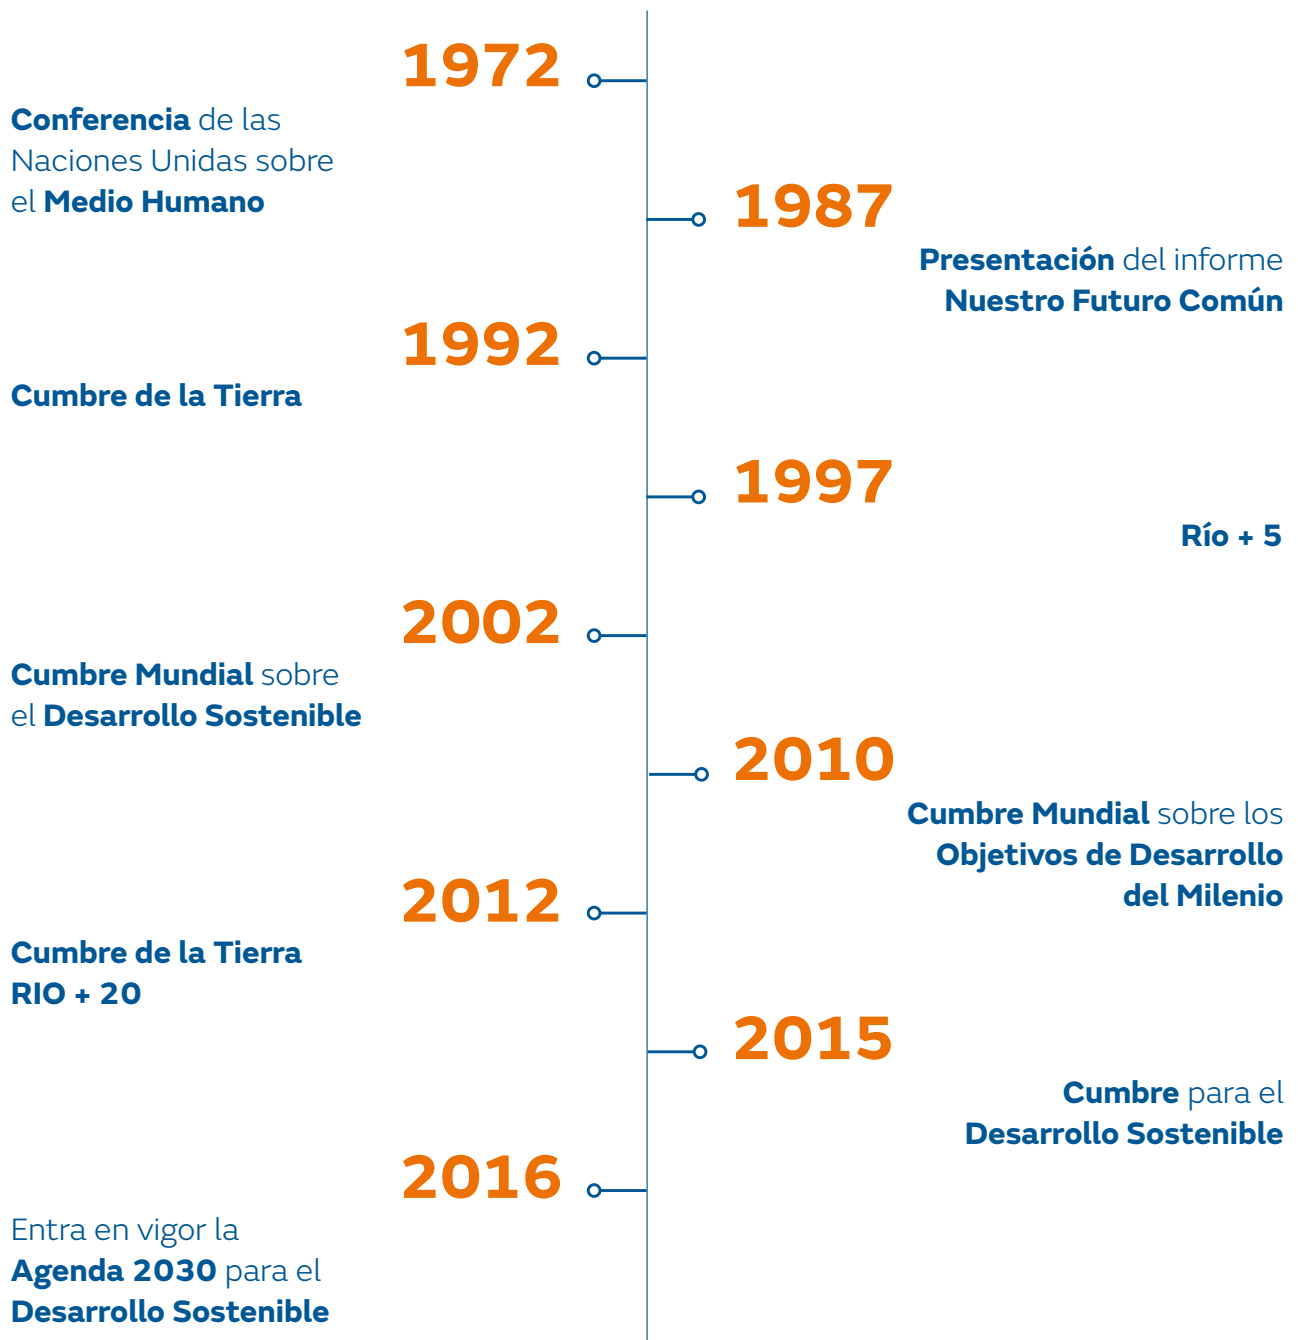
1972

Conferencia de las Naciones Unidas sobre el Medio Humano

1987

Presentación del informe Nuestro Futuro Común

1992

Cumbre de la Tierra

1997

Río + 5

2002

Cumbre Mundial sobre el Desarrollo Sostenible

2010

Cumbre Mundial sobre los Objetivos de Desarrollo del Milenio

2012

Cumbre de la Tierra RIO + 20

2015

Cumbre para el Desarrollo Sostenible

2016

Entra en vigor la Agenda 2030 para el Desarrollo Sostenible